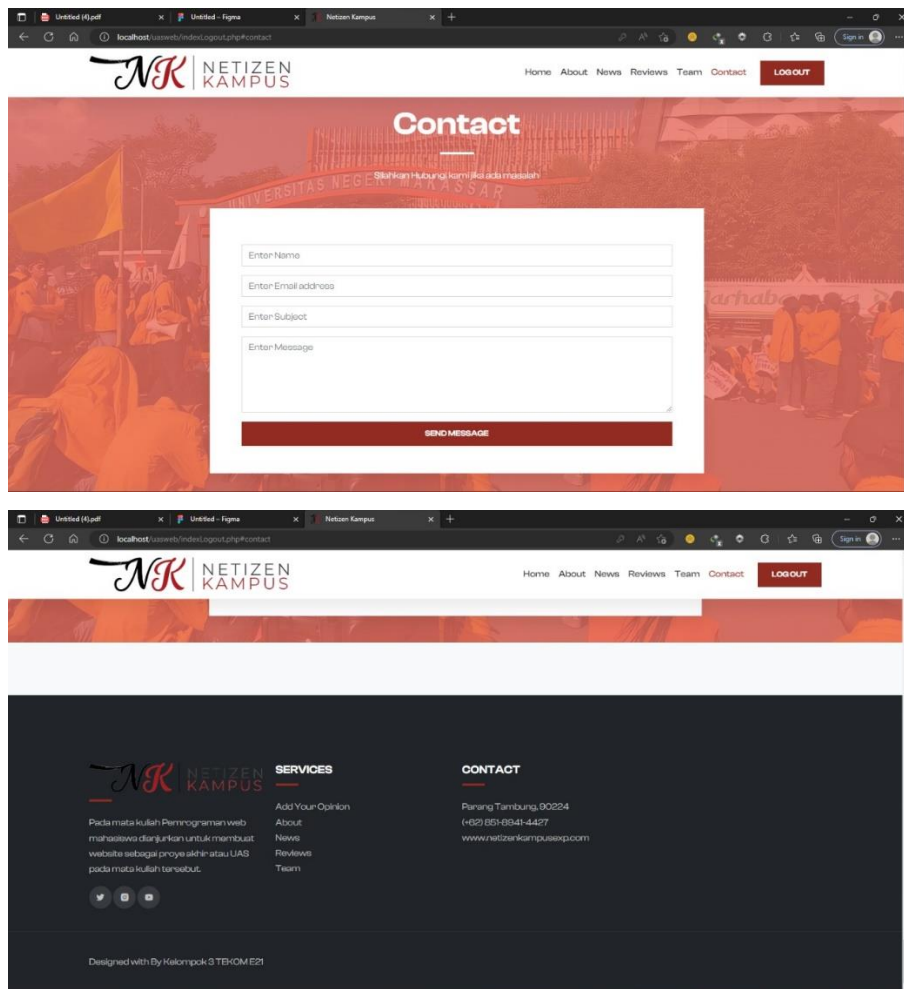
Untitled (4).pdf × Untitled – Figma × Netizen Kampus × +

localhost/uasweb/indexLogout.php#contact

Sign in

NK NETIZEN KAMPUS

Home About News Reviews Team Contact LOGOUT

Contact

Silahkan Hubungi kami jika ada masalah

UNIVERSITAS NEGERI MAKASSAR

Enter Name

Enter Email address

Enter Subject

Enter Message

SEND MESSAGE

Untitled (4).pdf × Untitled – Figma × Netizen Kampus × +

localhost/uasweb/indexLogout.php#contact

Sign in

NK NETIZEN KAMPUS

Home About News Reviews Team Contact LOGOUT

NK NETIZEN KAMPUS

Pada mata kuliah Pemrograman web mahasiswa dianjurkan untuk membuat website sebagai proyek akhir atau UAS pada mata kuliah tersebut.

SERVICES

Add Your Opinion
About
News
Reviews
Team

CONTACT

Parang Tambung, 90224
(+62) 851-8941-4427
www.netizenkampusexp.com

Designed with By Kelompok 3 TEKOM E21